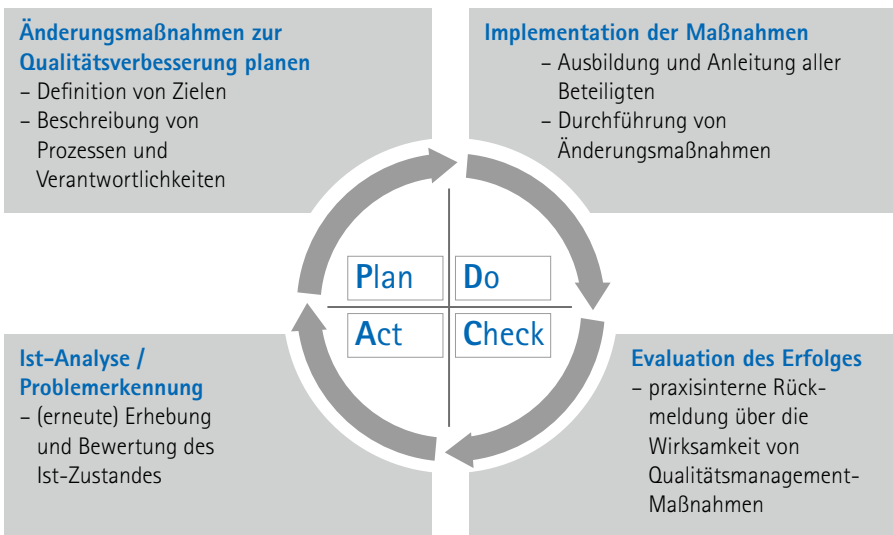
Änderungsmaßnahmen zur Qualitätsverbesserung planen
– Definition von Zielen
– Beschreibung von Prozessen und Verantwortlichkeiten

Implementation der Maßnahmen
– Ausbildung und Anleitung aller Beteiligten
– Durchführung von Änderungsmaßnahmen

Plan

Do

Act

Check

Ist-Analyse / Problemerkennung
– (erneute) Erhebung und Bewertung des Ist-Zustandes

Evaluation des Erfolges
– praxisinterne Rückmeldung über die Wirksamkeit von Qualitätsmanagement-Maßnahmen